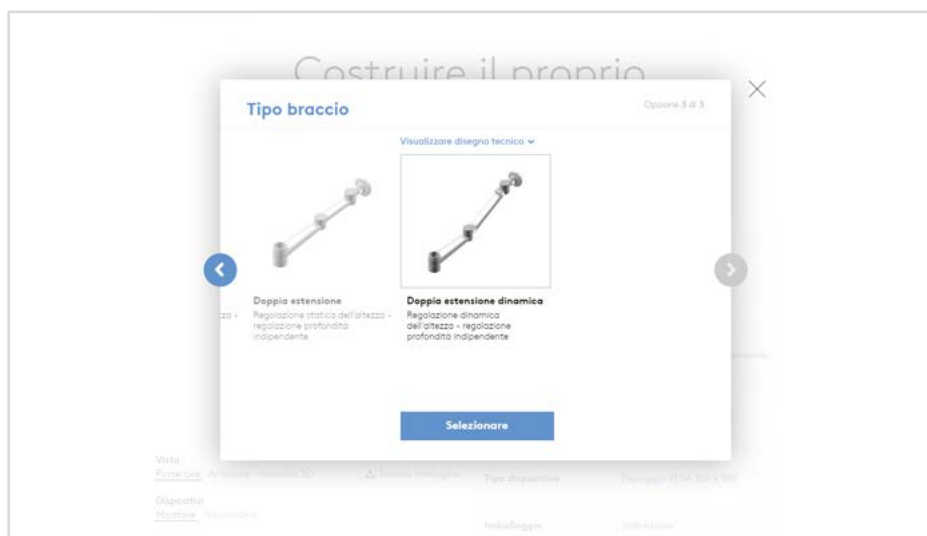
Costruire il proprio

Tipo braccio

Opzione 3 di 3

Visualizzare disegno tecnico

zza -

Doppia estensione

Regolazione statica dell'altezza - regolazione profondità indipendente

Doppia estensione dinamica

Regolazione dinamica dell'altezza - regolazione profondità indipendente

Selezionare

Vista

Posteriore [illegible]

Dispositivi

Mostrare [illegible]

Tipo dispositivo

Imballaggio